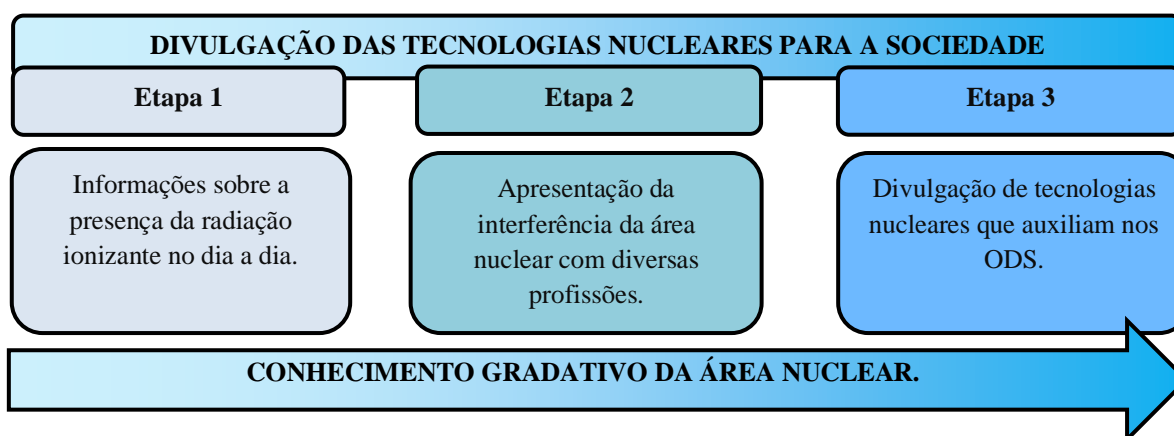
DIVULGAÇÃO DAS TECNOLOGIAS NUCLEARES PARA A SOCIEDADE

Etapa 1

Etapa 2

Etapa 3

Informações sobre a presença da radiação ionizante no dia a dia.

Apresentação da interferência da área nuclear com diversas profissões.

Divulgação de tecnologias nucleares que auxiliam nos ODS.

CONHECIMENTO GRADATIVO DA ÁREA NUCLEAR.